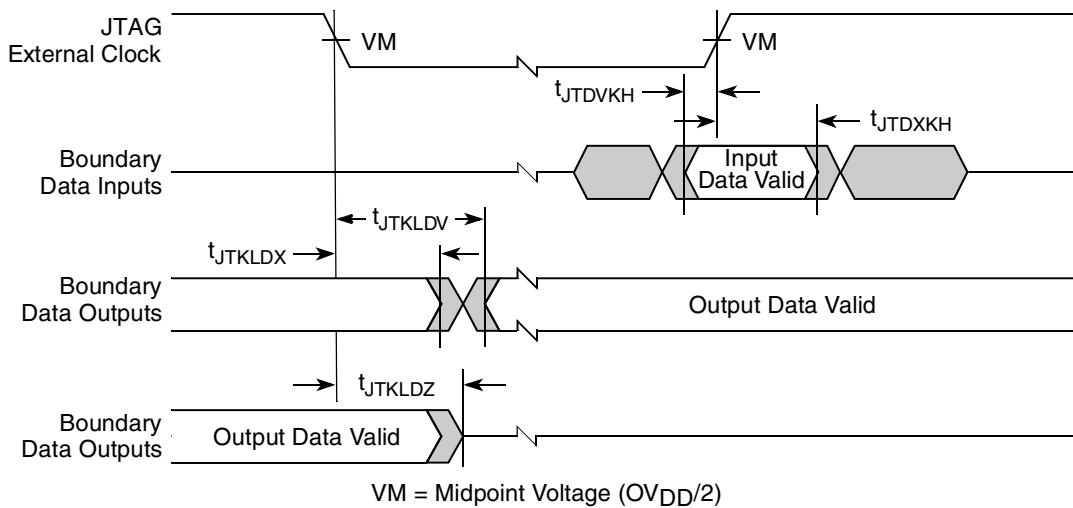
JTAG External Clock

VM

VM

$t_{JTDVKH}$

$t_{JTDXKH}$

Boundary Data Inputs

Input Data Valid

$t_{JTKLDV}$

$t_{JTKLDX}$

Boundary Data Outputs

Output Data Valid

$t_{JTKLDZ}$

Boundary Data Outputs

Output Data Valid

VM = Midpoint Voltage ($OV_{DD}$/2)